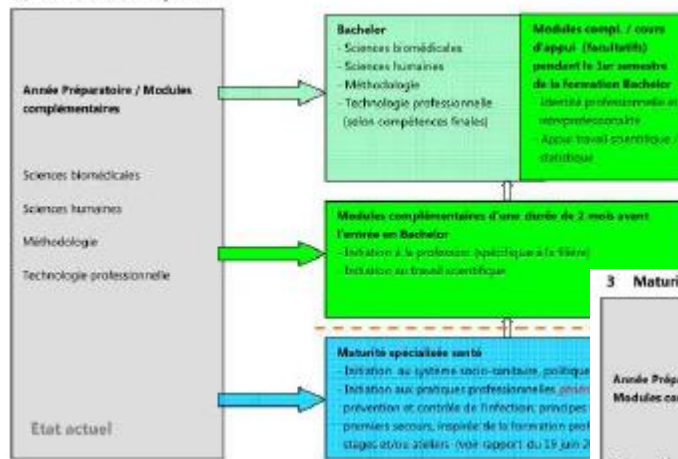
Année Préparatoire / Modules complémentaires

Sciences biomédicales

Sciences humaines

Méthodologie

Technologie professionnelle

Etat actuel

Bachelor
- Sciences biomédicales
- Sciences humaines
- Méthodologie
- Technologie professionnelle (selon compétences finales)

Modules compl. / cours d'appui (facultatifs) pendant le 1er semestre de la formation Bachelor
- Identité professionnelle et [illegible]
- Appui travail scientifique / statistique

Modules complémentaires d'une durée de 2 mois avant l'entrée en Bachelor
- Initiation à la profession (spécifique à la filière)
- Initiation au travail scientifique

Maturité spécialisée santé
- Initiation au système socio-sanitaire, politique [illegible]
- Initiation aux pratiques professionnelles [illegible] prévention et contrôle de l'infection; principes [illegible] premiers secours, inspirée de la formation prof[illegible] stages et/ou ateliers (voir rapport du 19 juin 2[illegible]

3 Maturi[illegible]

Année Prépa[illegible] Modules co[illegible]